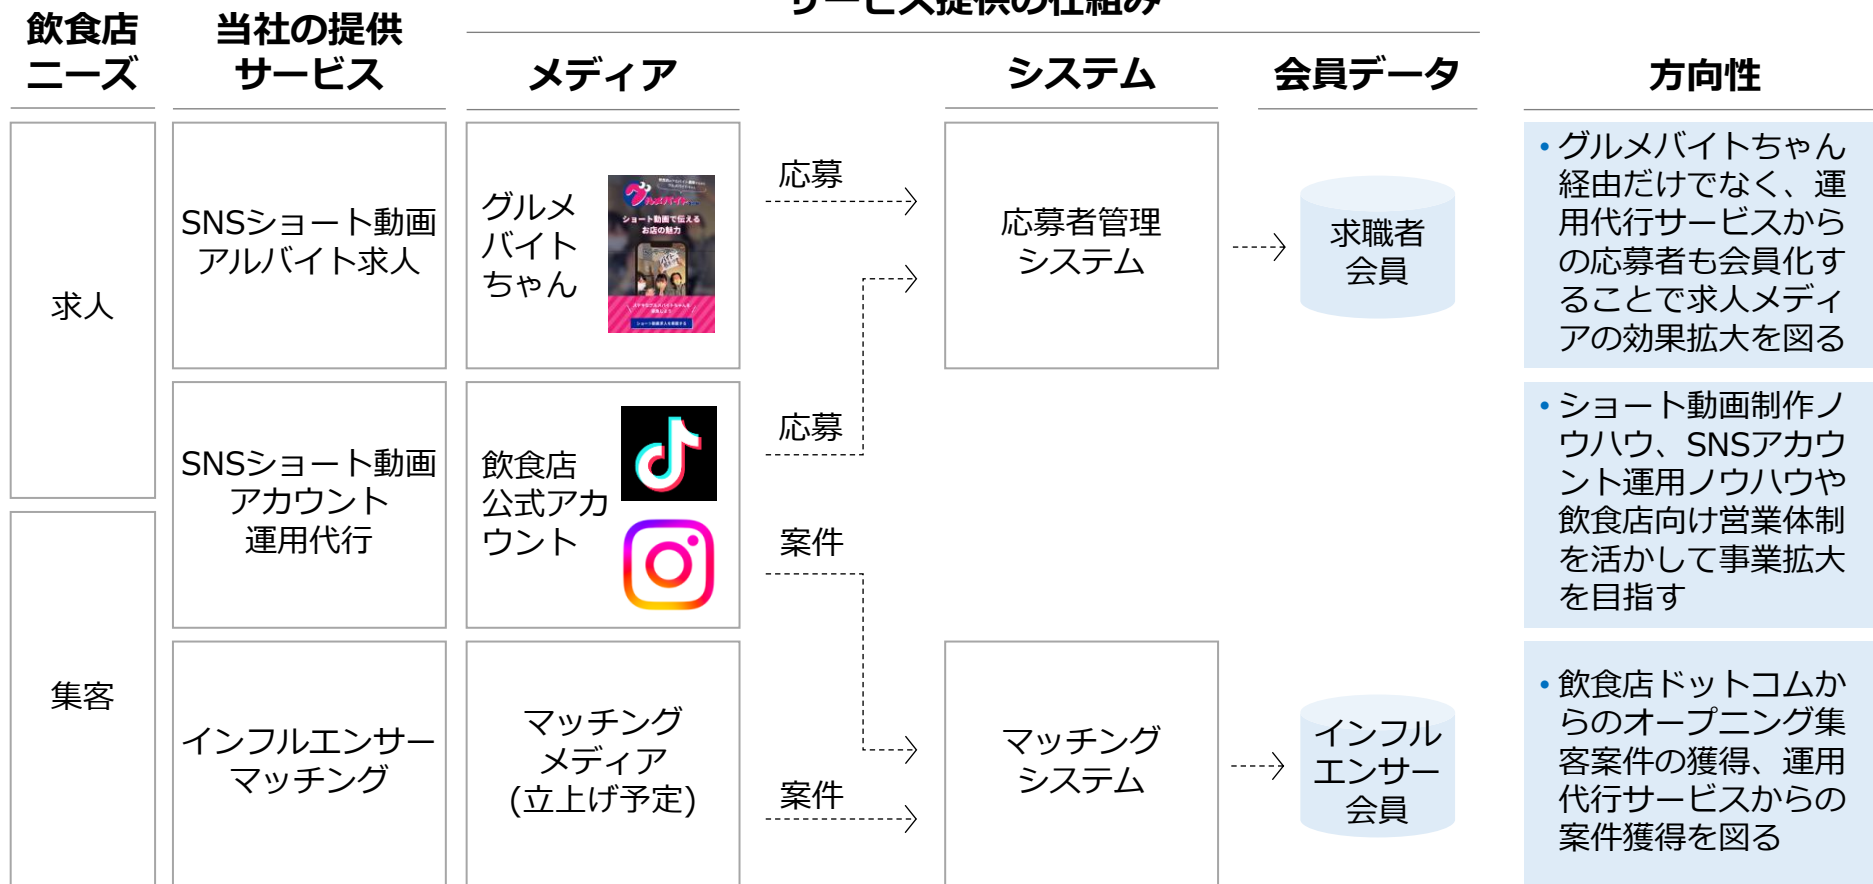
飲食店ニーズ

当社の提供サービス

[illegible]

メディア

システム

会員データ

方向性

求人

SNSショート動画アルバイト求人

グルメバイトちゃん

応募

応募者管理システム

求職者会員

• グルメバイトちゃん経由だけでなく、運用代行サービスからの応募者も会員化することで求人メディアの効果拡大を図る

SNSショート動画アカウント運用代行

飲食店公式アカウント

応募

案件

• ショート動画制作ノウハウ、SNSアカウント運用ノウハウや飲食店向け営業体制を活かして事業拡大を目指す

集客

インフルエンサーマッチング

マッチングメディア(立上げ予定)

案件

マッチングシステム

インフルエンサー会員

• 飲食店ドットコムからのオープニング集客案件の獲得、運用代行サービスからの案件獲得を図る